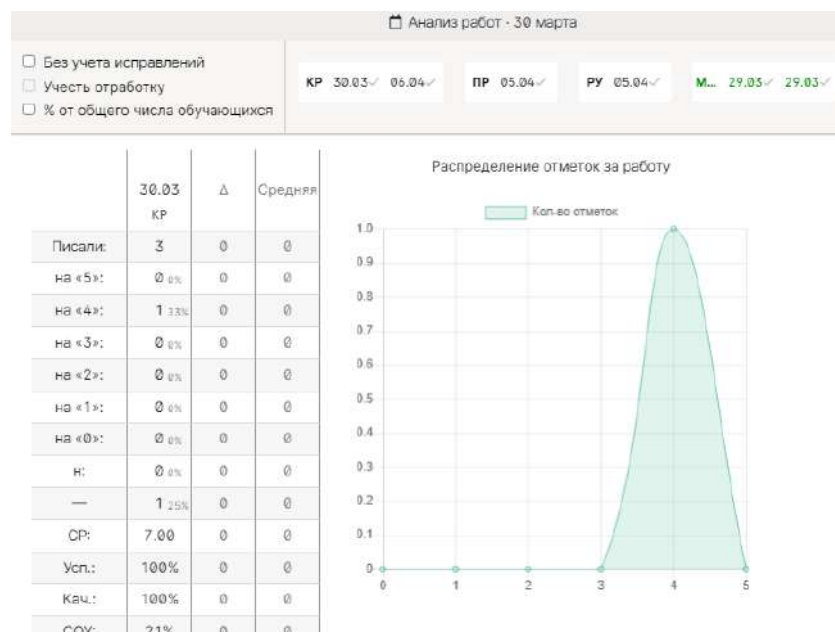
Анализ работ · 30 марта

Без учета исправлений
Учесть отработку
% от общего числа обучающихся

КР 30.03✓ 06.04✓ ПР 05.04✓ РУ 05.04✓ М... 29.03✓ 29.03✓

| | 30.03 КР | Δ | Средняя |
|---|---|---|---|
| Писали: | 3 | 0 | 0 |
| на «5»: | 0 0% | 0 | 0 |
| на «4»: | 1 33% | 0 | 0 |
| на «3»: | 0 0% | 0 | 0 |
| на «2»: | 0 0% | 0 | 0 |
| на «1»: | 0 0% | 0 | 0 |
| на «0»: | 0 0% | 0 | 0 |
| н: | 0 0% | 0 | 0 |
| — | 1 25% | 0 | 0 |
| СР: | 7.00 | 0 | 0 |
| Усп.: | 100% | 0 | 0 |
| Кач.: | 100% | 0 | 0 |
| СОУ: | 21% | 0 | 0 |

Распределение отметок за работу

Кол-во отметок

1.0
0.9
0.8
0.7
0.6
0.5
0.4
0.3
0.2
0.1
0

0 1 2 3 4 5